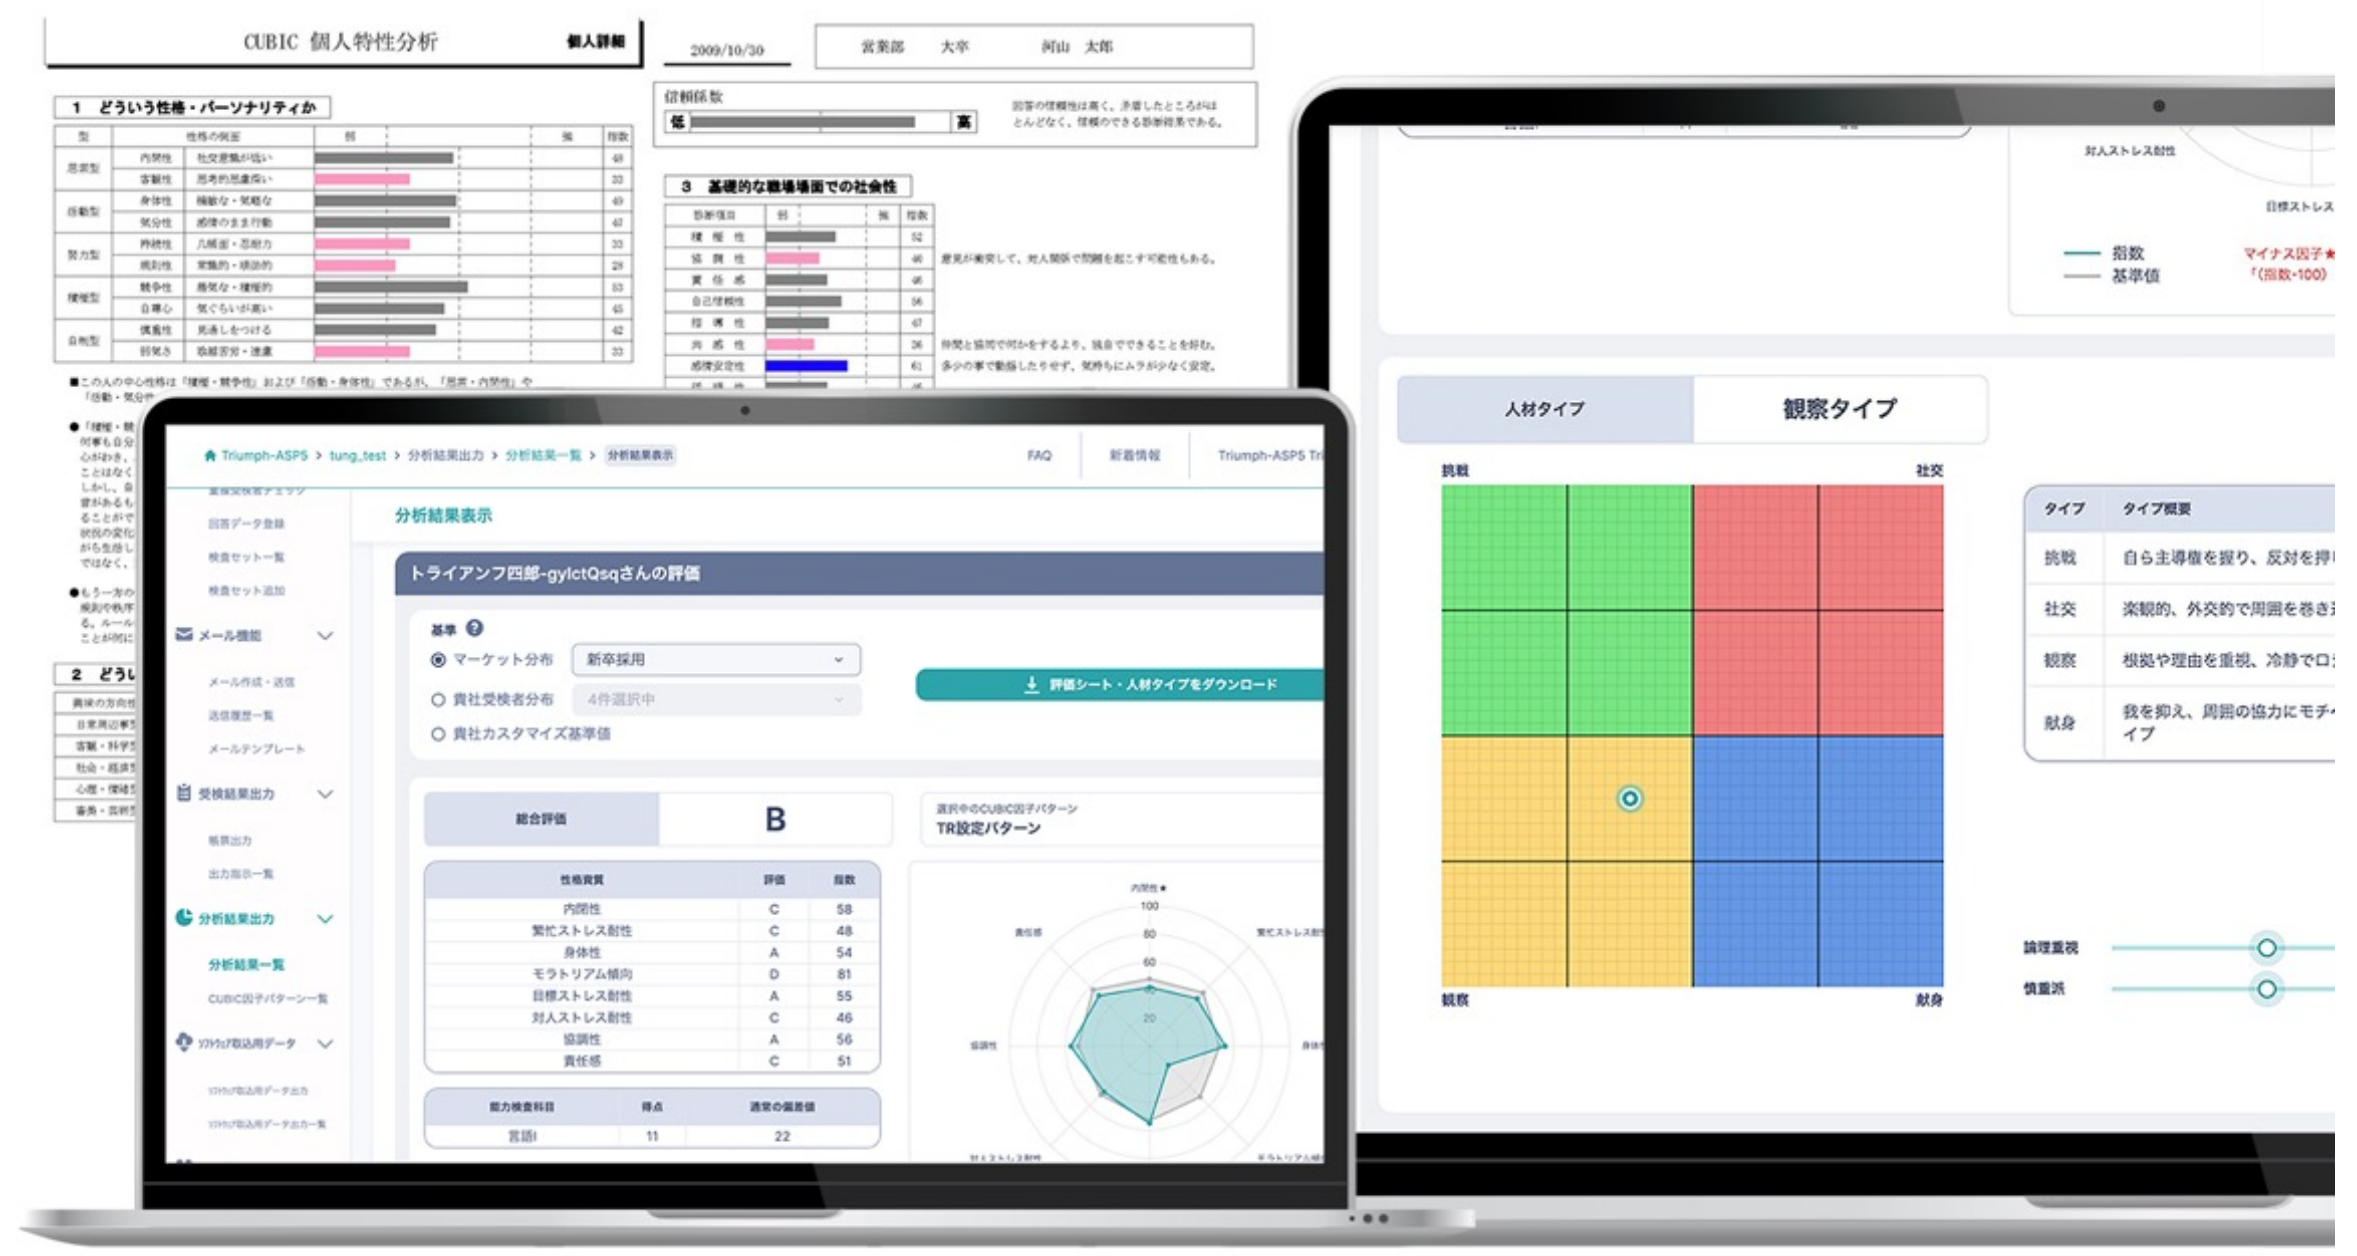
CUBIC 個人特性分析 個人詳細

2009/10/30

営業部 大卒 河山 太郎

1 どういう性格・パーソナリティか

信頼係数

低 高

3 基礎的な職場場面での社会性

| 診断項目 | 弱 | 強 | 指数 |
|---|---|---|---|
| 積極性 | | | 52 |
| 協調性 | | | 46 |
| 責任感 | | | 46 |
| 自己信頼性 | | | 56 |
| 指導性 | | | 47 |
| 共感性 | | | 36 |
| 感情安定性 | | | 61 |

2 どうい

対人ストレス耐性

目標ストレス

指数
基準値

マイナス因子★
「(指数-100)

Triumph-ASPS > tung_test > 分析結果出力 > 分析結果一覧 > 分析結果表示

FAQ 新着情報 Triumph-ASPS Tr

回答データ登録
検査セット一覧
検査セット追加
メール機能
メール作成・送信
送信履歴一覧
メールテンプレート
受検結果出力
帳票出力
出力履歴一覧
分析結果出力
分析結果一覧
CUBIC因子パターン一覧
ソフトウェア取込用データ
ソフトウェア取込用データ出力
ソフトウェア取込用データ出力一覧

分析結果表示

トライアンフ四郎-gylctQsqさんの評価

基準
マーケット分布 新卒採用
貴社受検者分布 4件選択中
貴社カスタマイズ基準値

評価シート・人材タイプをダウンロード

総合評価 B

選択中のCUBIC因子パターン
TR設定パターン

| 性格資質 | 評価 | 指数 |
|---|---|---|
| 内閉性 | C | 58 |
| 繁忙ストレス耐性 | C | 48 |
| 身体性 | A | 54 |
| モラトリアム傾向 | D | 81 |
| 目標ストレス耐性 | A | 55 |
| 対人ストレス耐性 | C | 46 |
| 協調性 | A | 56 |
| 責任感 | C | 51 |

| 能力検査科目 | 得点 | 通常の偏差値 |
|---|---|---|
| 言語I | 11 | 22 |

内閉性
100
80
60
20
責任感
繁忙ストレス耐性
協調性
身体性

人材タイプ 観察タイプ

挑戦 社交 観察 献身

| タイプ | タイプ概要 |
|---|---|
| 挑戦 | 自ら主導権を握り、反対を押 |
| 社交 | 楽観的、外交的で周囲を巻き |
| 観察 | 根拠や理由を重視、冷静でロ |
| 献身 | 我を抑え、周囲の協力にモチ イプ |

論理重視
慎重派